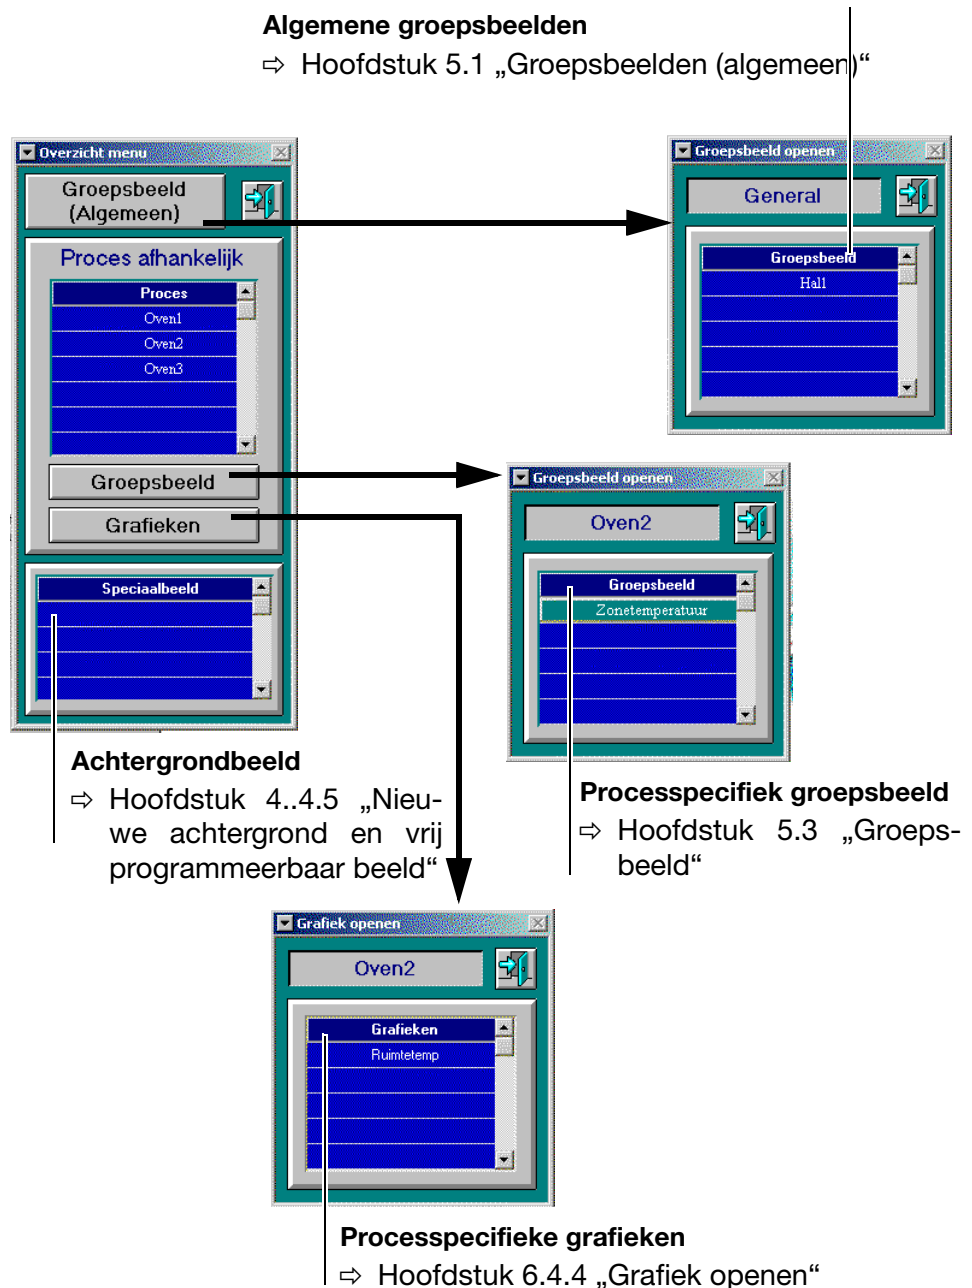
Algemene groepsbeelden
⇨ Hoofdstuk 5.1 „Groepsbeelden (algemeen)“

Overzicht menu

Groepsbeeld (Algemeen)

Proces afhankelijk

| Proces |
|---|
| Oven1 |
| Oven2 |
| Oven3 |

Groepsbeeld

Grafieken

| Speciaalbeeld |
|---|

Groepsbeeld openen

General

| Groepsbeeld |
|---|
| Hall |

Groepsbeeld openen

Oven2

| Groepsbeeld |
|---|
| Zonetemperatuur |

Achtergrondbeeld
⇨ Hoofdstuk 4..4.5 „Nieuwe achtergrond en vrij programmeerbaar beeld“

Processpecifiek groepsbeeld
⇨ Hoofdstuk 5.3 „Groepsbeeld“

Grafiek openen

Oven2

| Grafieken |
|---|
| Ruimtetemp |

Processpecifieke grafieken
⇨ Hoofdstuk 6.4.4 „Grafiek openen“